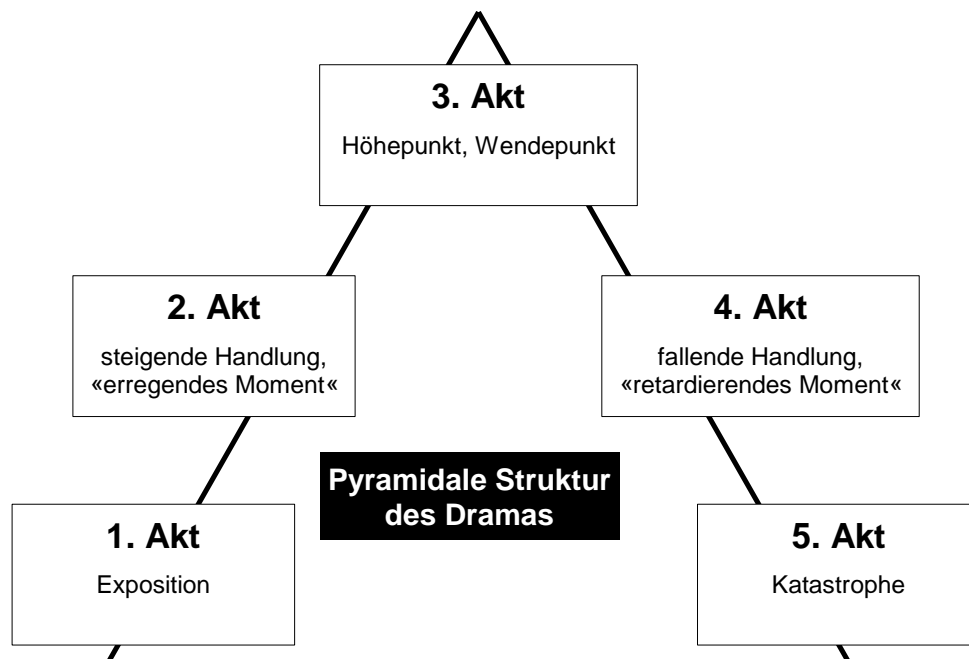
3. Akt

Höhepunkt, Wendepunkt

2. Akt

steigende Handlung, «erregendes Moment«

4. Akt

fallende Handlung, «retardierendes Moment«

Pyramidale Struktur des Dramas

1. Akt

Exposition

5. Akt

Katastrophe